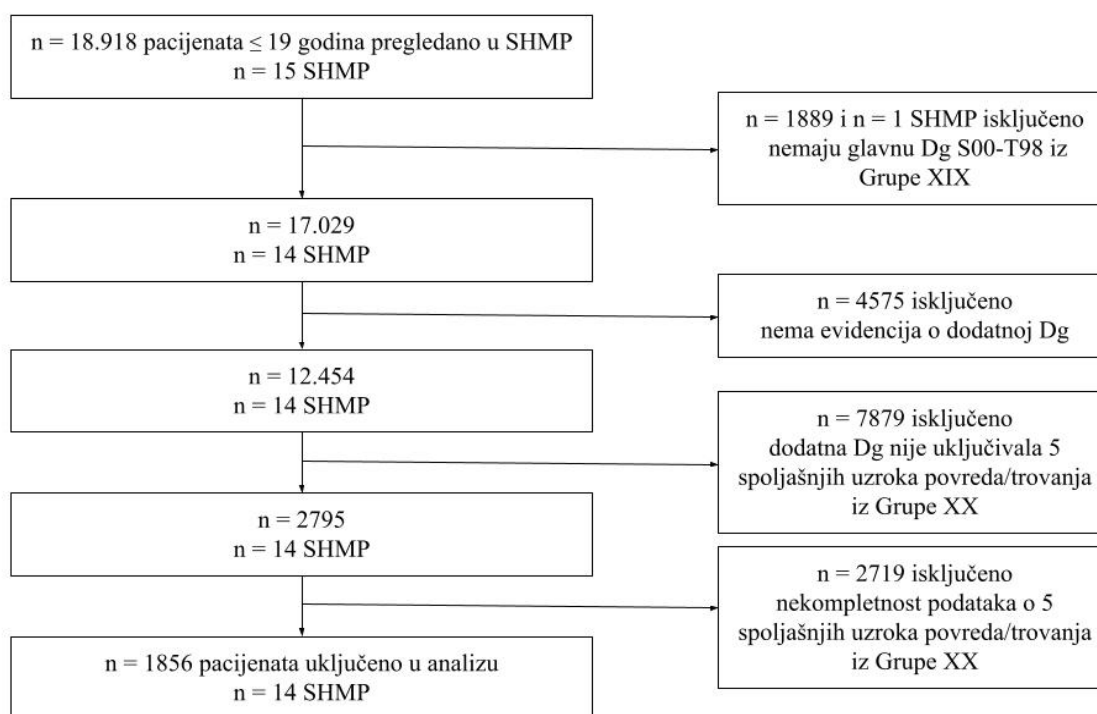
n = 18.918 pacijenata ≤ 19 godina pregledano u SHMP
n = 15 SHMP

n = 1889 i n = 1 SHMP isključeno
nemaju glavnu Dg S00-T98 iz
Grupe XIX

n = 17.029
n = 14 SHMP

n = 4575 isključeno
nema evidencija o dodatnoj Dg

n = 12.454
n = 14 SHMP

n = 7879 isključeno
dodatna Dg nije uključivala 5
spoljašnjih uzroka povreda/trovanja
iz Grupe XX

n = 2795
n = 14 SHMP

n = 2719 isključeno
nekompletnost podataka o 5
spoljašnjih uzroka povreda/trovanja
iz Grupe XX

n = 1856 pacijenata uključeno u analizu
n = 14 SHMP